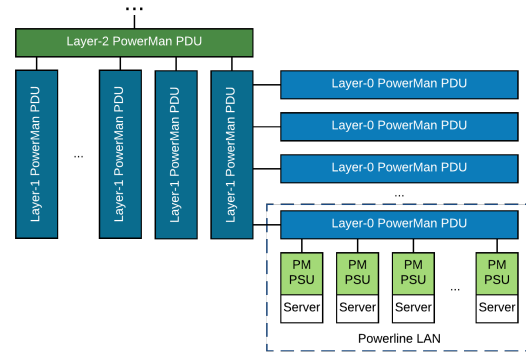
...

Layer-2 PowerMan PDU

Layer-1 PowerMan PDU

...

Layer-1 PowerMan PDU

Layer-1 PowerMan PDU

Layer-1 PowerMan PDU

Layer-0 PowerMan PDU

Layer-0 PowerMan PDU

Layer-0 PowerMan PDU

...

Layer-0 PowerMan PDU

PM PSU

Server

PM PSU

Server

PM PSU

Server

...

PM PSU

Server

Powerline LAN